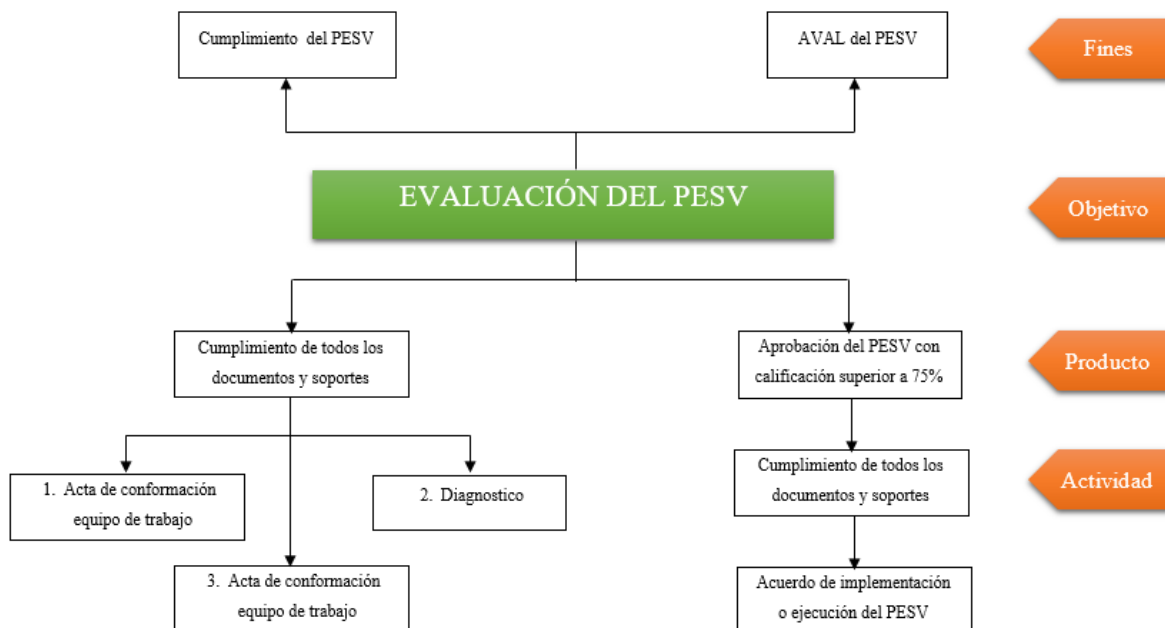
Cumplimiento del PESV

AVAL del PESV

Fines

EVALUACIÓN DEL PESV

Objetivo

Cumplimiento de todos los documentos y soportes

Aprobación del PESV con calificación superior a 75%

Producto

1. Acta de conformación equipo de trabajo

2. Diagnostico

Cumplimiento de todos los documentos y soportes

Actividad

3. Acta de conformación equipo de trabajo

Acuerdo de implementación o ejecución del PESV